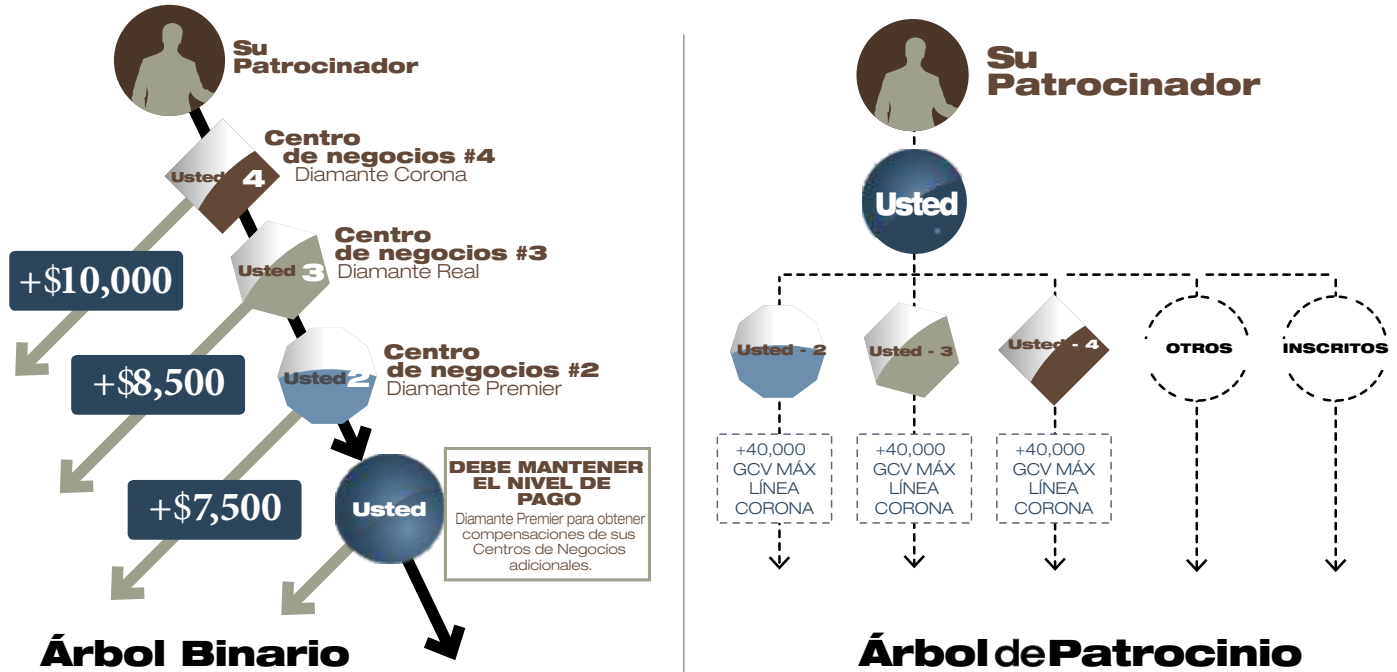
Su Patrocinador

Centro de negocios #4
Diamante Corona

Usted 4

Centro de negocios #3
Diamante Real

Usted 3

+$10,000

Centro de negocios #2
Diamante Premier

Usted 2

+$8,500

+$7,500

Usted

DEBE MANTENER EL NIVEL DE PAGO
Diamante Premier para obtener compensaciones de sus Centros de Negocios adicionales.

Árbol Binario

Su Patrocinador

Usted

Usted - 2

Usted - 3

Usted - 4

OTROS

INSCRITOS

+40,000 GCV MÁX LÍNEA CORONA

+40,000 GCV MÁX LÍNEA CORONA

+40,000 GCV MÁX LÍNEA CORONA

Árbol de Patrocinio